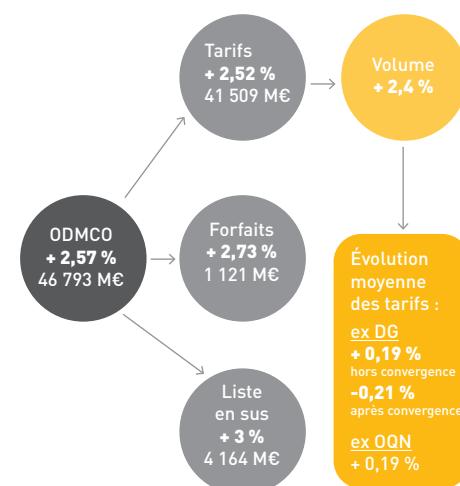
ODMCO
+ 2,57 %
46 793 M€

Tarifs
+ 2,52 %
41 509 M€

Volume
+ 2,4 %

Forfaits
+ 2,73 %
1 121 M€

Liste
en sus
+ 3 %
4 164 M€

Évolution moyenne des tarifs :
ex DG
+ 0,19 %
hors convergence
-0,21 %
après convergence
ex OQN
+ 0,19 %